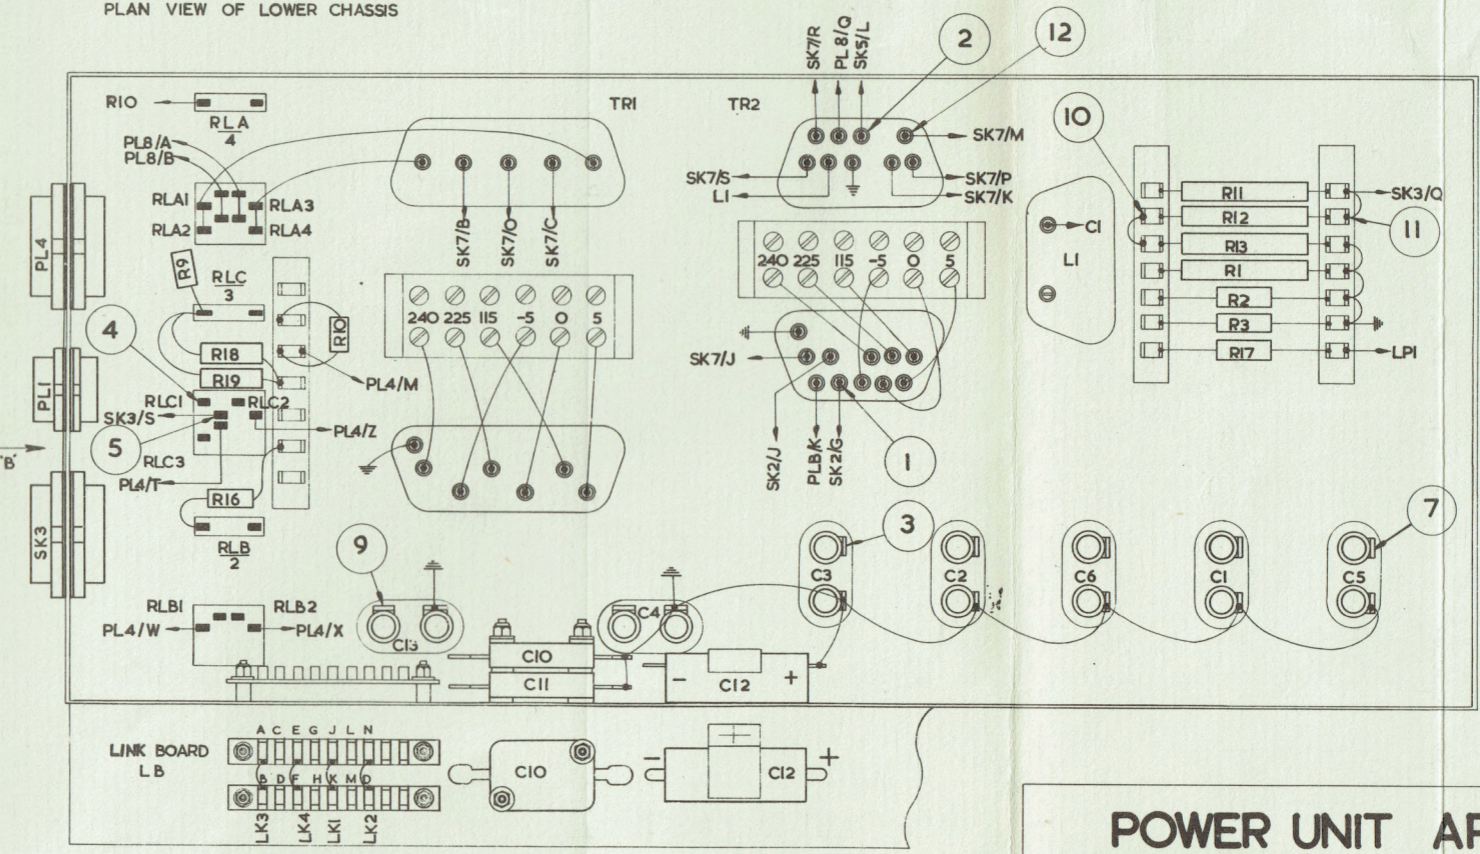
PLAN VIEW OF LOWER CHASSIS

RIO
RLA
4
PL8/A
PL8/B
RLAI
RLA3
RLA2
RLA4
TRI
SK7/B
SK7/O
SK7/C
TR2
SK7/R
PL 8/Q
SK5/L
2
12
SK7/M
SK7/S
LI
SK7/P
SK7/K
10
PL4
R9
RLC
3
RIO
240 225 115 -5 0 5
240 225 115 -5 0 5
CI
LI
RII
RI2
RI3
RI
R2
R3
RI7
SK3/Q
11
LPI
4
RI8
RI9
PL4/M
PLI
RLCI
RLC2
SK3/S
PL4/Z
5
'B'
RLC3
SK7/J
SK2/J
PLB/K
SK2/G
1
PL4/T
RI6
SK3
RLB
2
9
3
7
C3
C2
C6
CI
C5
RLBI
RLB2
PL4/W
PL4/X
CI3
C4
CIO
CII
-
CI2
+
LINK BOARD
LB
A C E G J L N
B D F H K M O
LK3
LK4
LKI
LK2
CIO
CI2
+
POWER UNIT AP